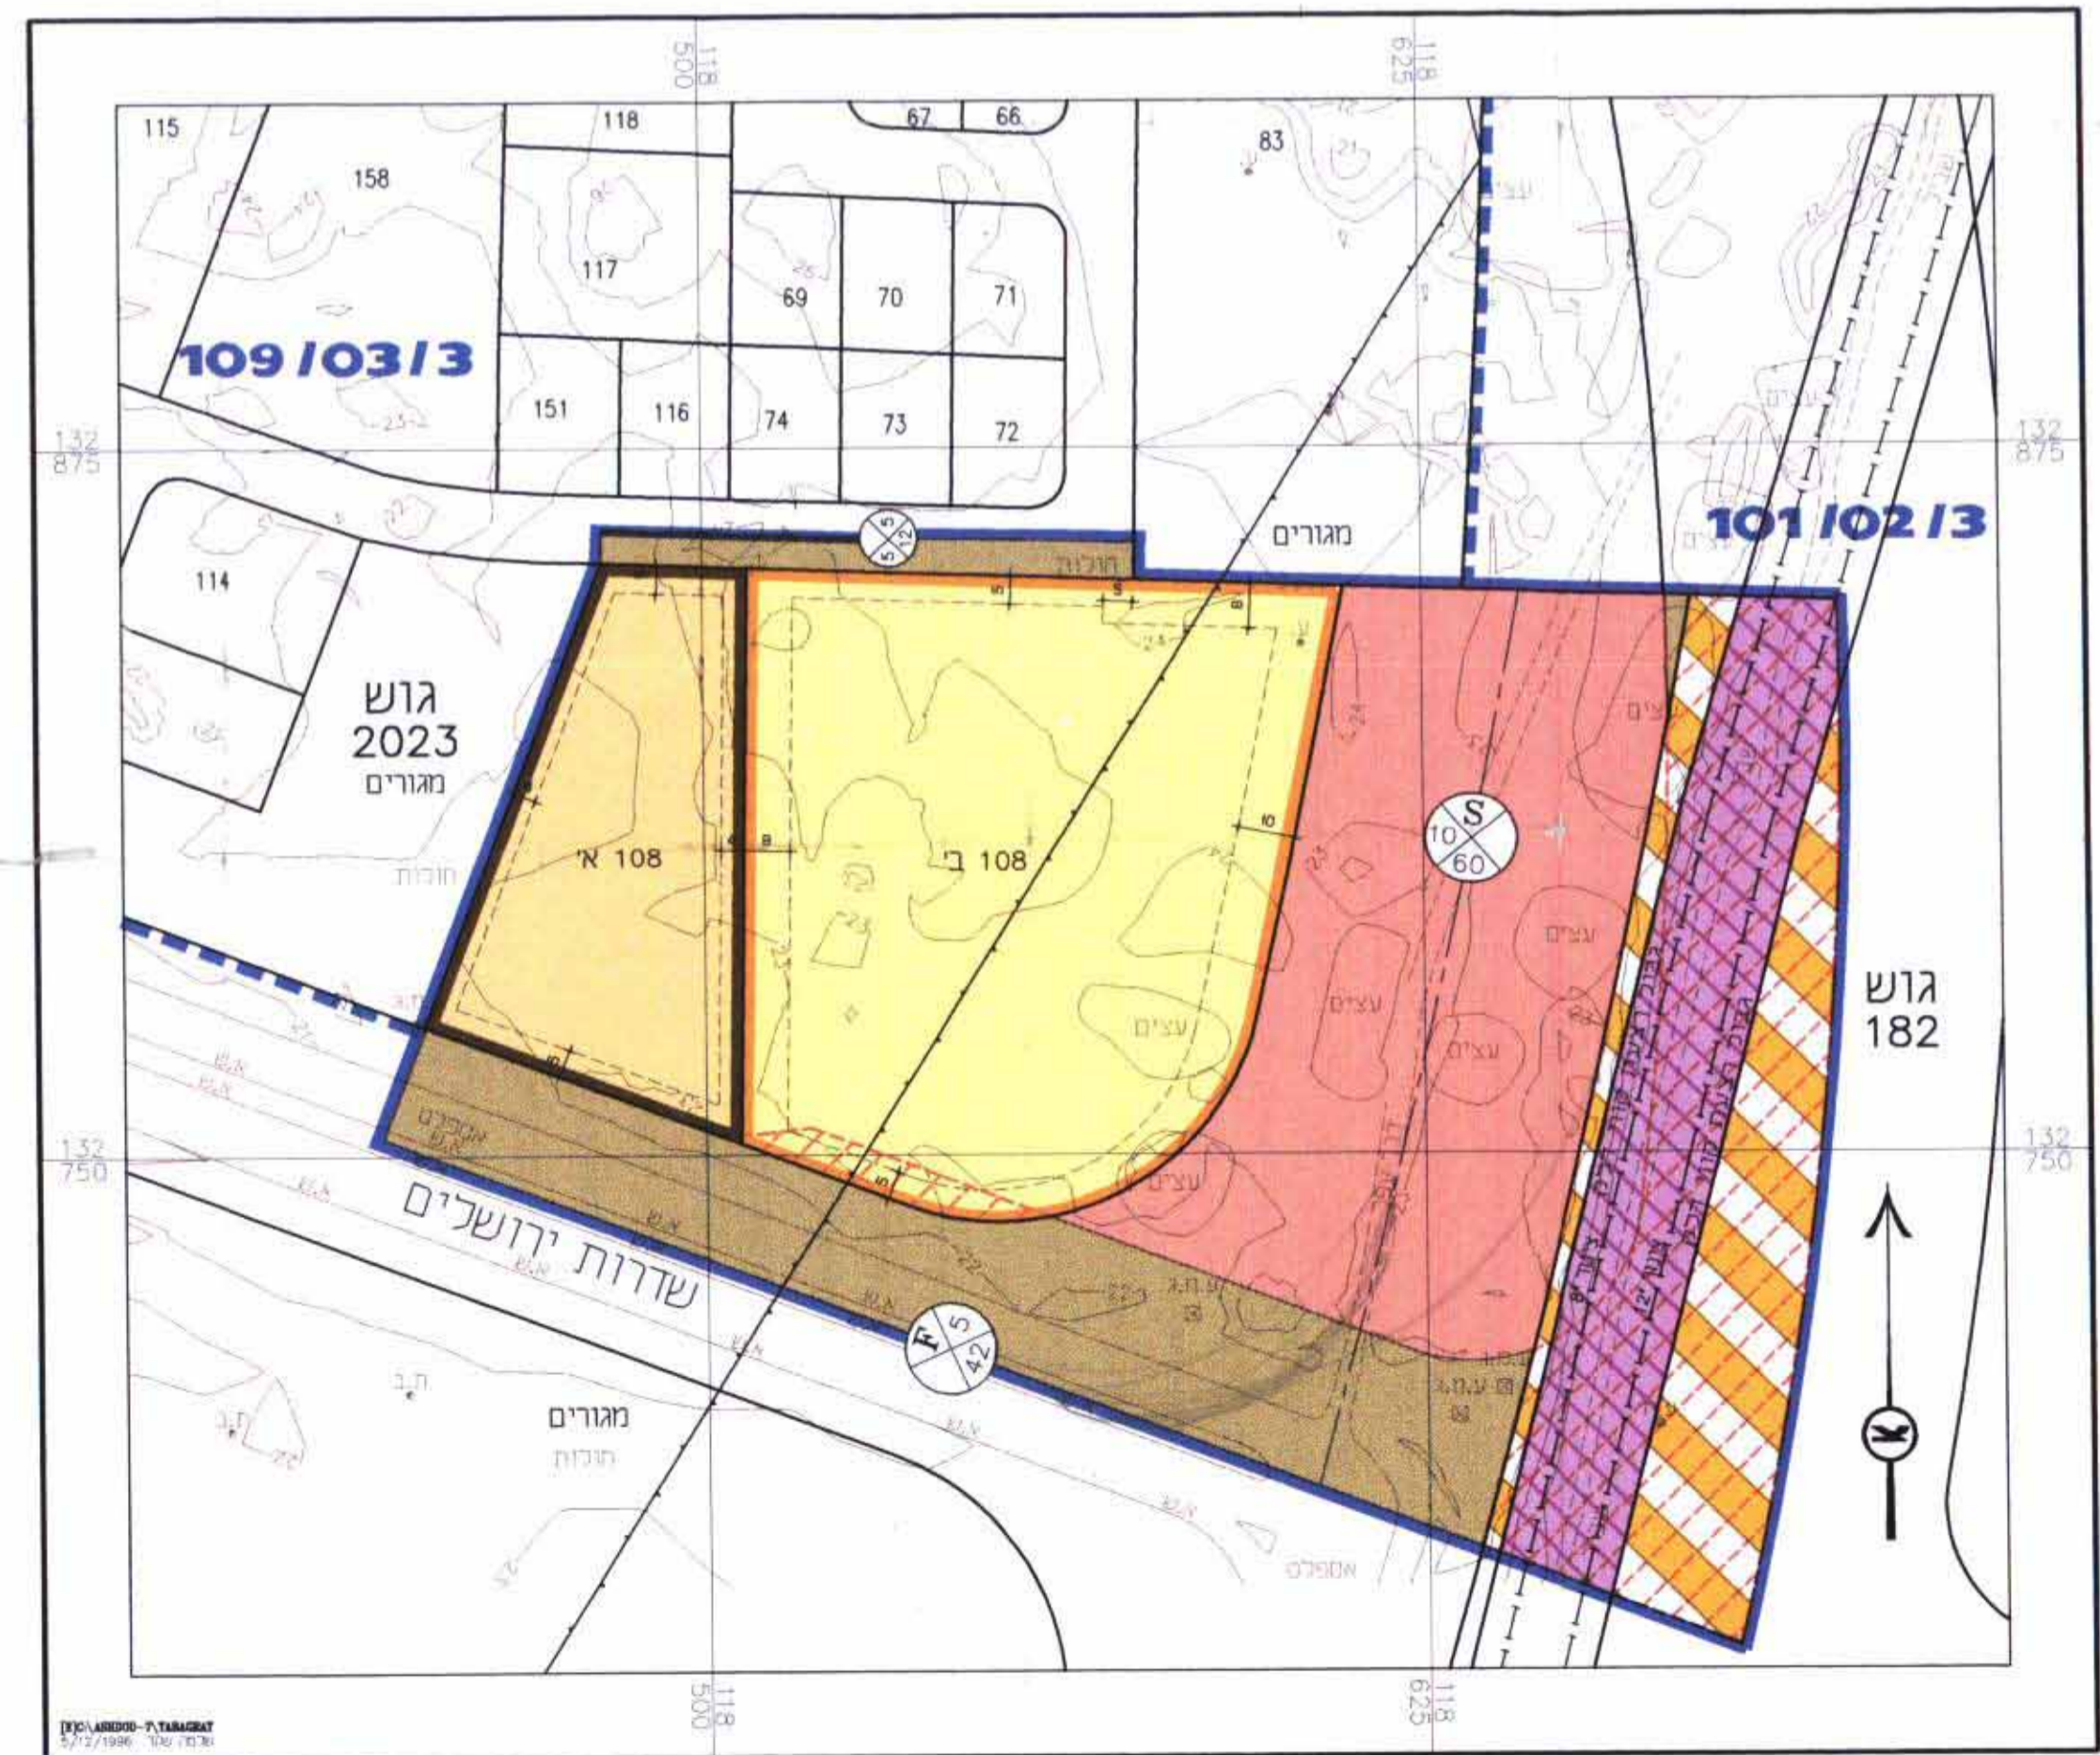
118
500
118
625
115
158
118
67
66
83
117
69
70
71
109 /03/ 3
151
116
74
73
72
132
875
132
875
101 /02/ 3
מגורים
114
5
5
12
חניה
עצים
גוש
2023
מגורים
108 א'
108 ב'
S
10
60
חניות
עצים
עצים
עצים
עצים
עצים
גוש
182
אספלט
132
750
132
750
שדרות ירושלים
F
5
42
מגורים
חניות
אספלט
118
500
118
625
[E]C:\ASHDOD-7\TABAGRAT
5/12/1996